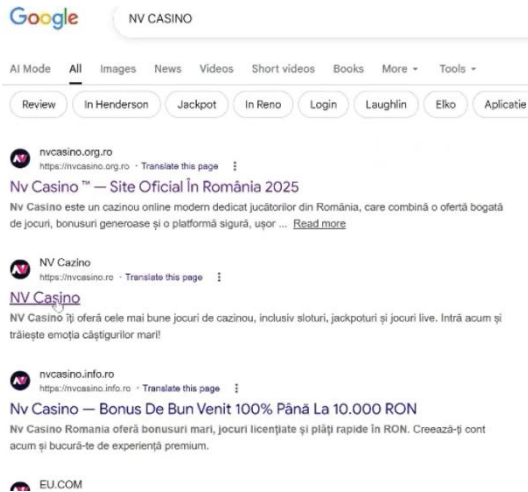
Google NV CASINO

AI Mode All Images News Videos Short videos Books More Tools

Review In Henderson Jackpot In Reno Login Laughlin Elko Aplicatie

nvcasino.org.ro
https://nvcasino.org.ro · Translate this page

Nv Casino ™ — Site Oficial În România 2025

Nv Casino este un cazinou online modern dedicat jucătorilor din România, care combină o ofertă bogată de jocuri, bonusuri generoase și o platformă sigură, ușor ... Read more

NV Cazino
https://nvcasino.ro · Translate this page

NV Casino

NV Casino îți oferă cele mai bune jocuri de cazinou, inclusiv sloturi, jackpoturi și jocuri live. Intră acum și trăiește emoția câștigurilor mari!

nvcasino.info.ro
https://nvcasino.info.ro · Translate this page

Nv Casino — Bonus De Bun Venit 100% Până La 10.000 RON

Nv Casino Romania oferă bonusuri mari, jocuri licențiate și plăți rapide în RON. Creează-ți cont acum și bucură-te de experiență premium.

EU.COM